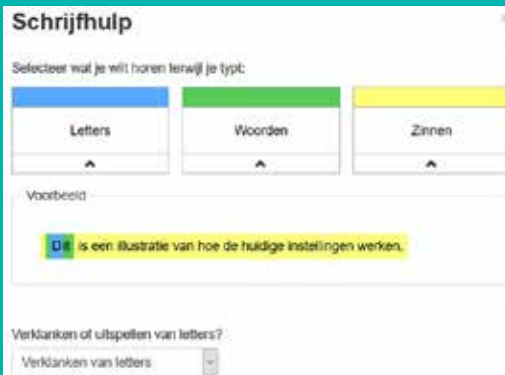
Schrijfhulp

Selecteer wat je wilt horen terwijl je typt:

Letters

Woorden

Zinnen

Voorbeeld

Dit is een illustratie van hoe de huidige instellingen werken.

Verklanken of uitspellen van letters?

Verklanken van letters